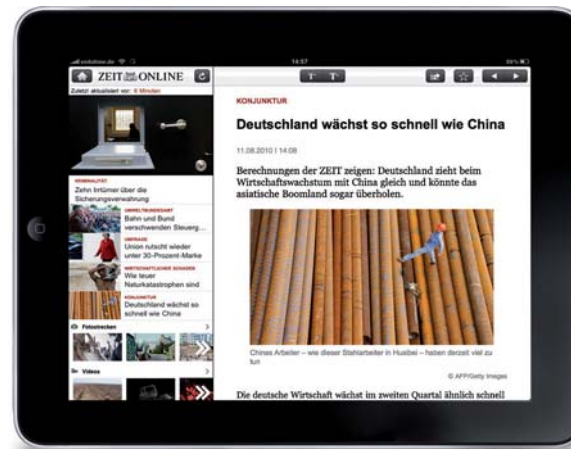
14:57

ZEIT ONLINE

Zuletzt aktualisiert vor: 8 Minuten

Zehn Irrtümer über die Sicherungsverwahrung

Bahn und Bund verschwenden Steuerg...

UMFRAGE
Union rutscht wieder unter 30-Prozent-Marke

Wie teuer Naturkatastrophen sind

KONJUNKTUR
Deutschland wächst so schnell wie China

Fotostrecken

Videos

KONJUNKTUR

Deutschland wächst so schnell wie China

11.08.2010 | 14:08

Berechnungen der ZEIT zeigen: Deutschland zieht beim Wirtschaftswachstum mit China gleich und könnte das asiatische Boomland sogar überholen.

Chinas Arbeiter – wie dieser Stahlarbeiter in Huaibei – haben derzeit viel zu tun

© AFP/Getty Images

Die deutsche Wirtschaft wächst im zweiten Quartal ähnlich schnell